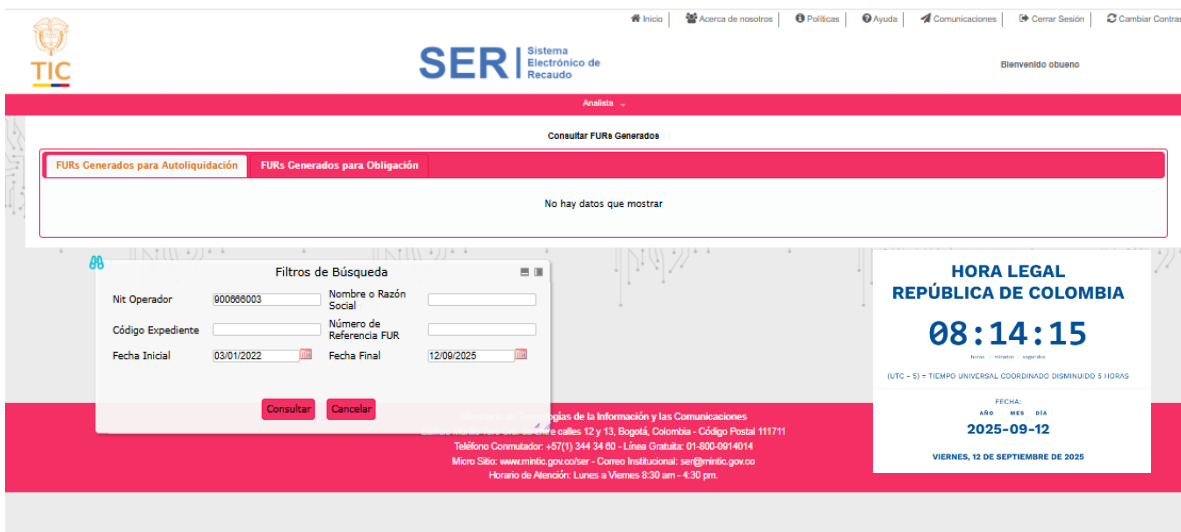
TIC

Inicio | Acerca de nosotros | Políticas | Ayuda | Comunicaciones | Cerrar Sesión | Cambiar Contras

SER | Sistema Electrónico de Recaudo

Bienvenido obueno

Analista

Consultar FURs Generados

FURs Generados para Autoliquidación | FURs Generados para Obligación

No hay datos que mostrar

Filtros de Búsqueda

Nit Operador 900666003
Nombre o Razón Social
Código Expediente
Número de Referencia FUR
Fecha Inicial 03/01/2022
Fecha Final 12/09/2025

Consultar | Cancelar

Ministerio de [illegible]gías de la Información y las Comunicaciones
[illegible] calles 12 y 13, Bogotá, Colombia - Código Postal 111711
Teléfono Conmutador: +57(1) 344 34 60 - Línea Gratuita: 01-800-0914014
Micro Sitio: www.mintic.gov.co/ser - Correo Institucional: ser@mintic.gov.co
Horario de Atención: Lunes a Viernes 8:30 am - 4:30 pm.

HORA LEGAL
REPÚBLICA DE COLOMBIA
08:14:15
horas minutos segundos
(UTC − 5) = TIEMPO UNIVERSAL COORDINADO DISMINUIDO 5 HORAS
FECHA:
AÑO MES DÍA
2025-09-12
VIERNES, 12 DE SEPTIEMBRE DE 2025